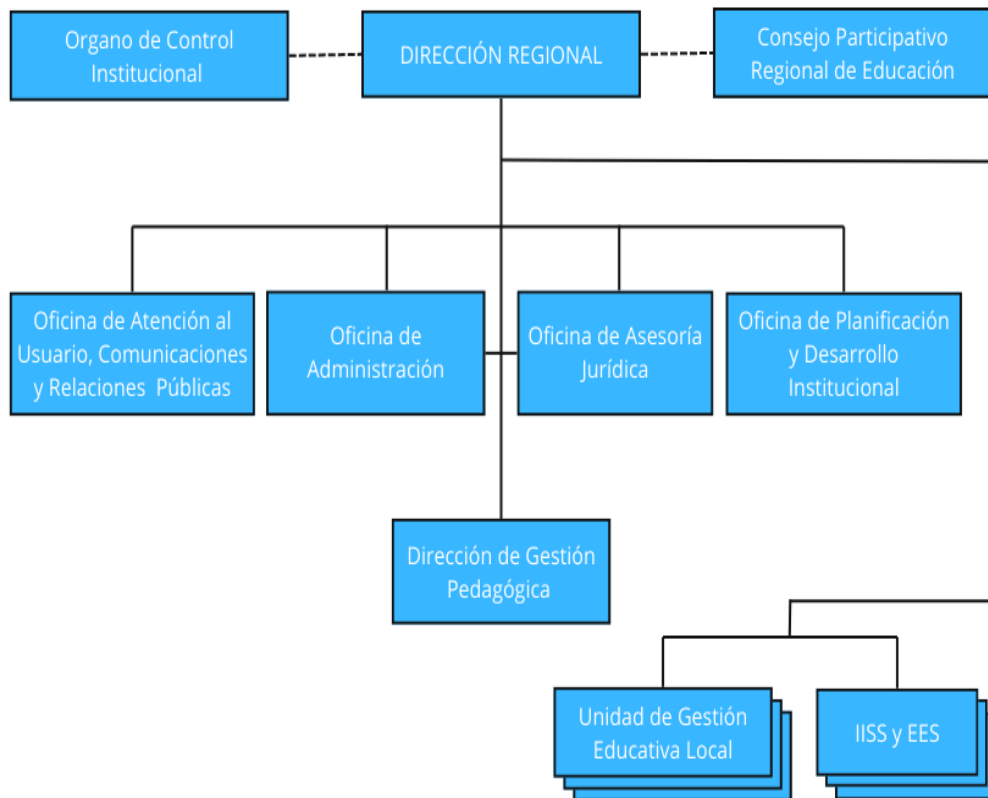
Organo de Control Institucional

DIRECCIÓN REGIONAL

Consejo Participativo Regional de Educación

Oficina de Atención al Usuario, Comunicaciones y Relaciones Públicas

Oficina de Administración

Oficina de Asesoría Jurídica

Oficina de Planificación y Desarrollo Institucional

Dirección de Gestión Pedagógica

Unidad de Gestión Educativa Local

IISS y EES